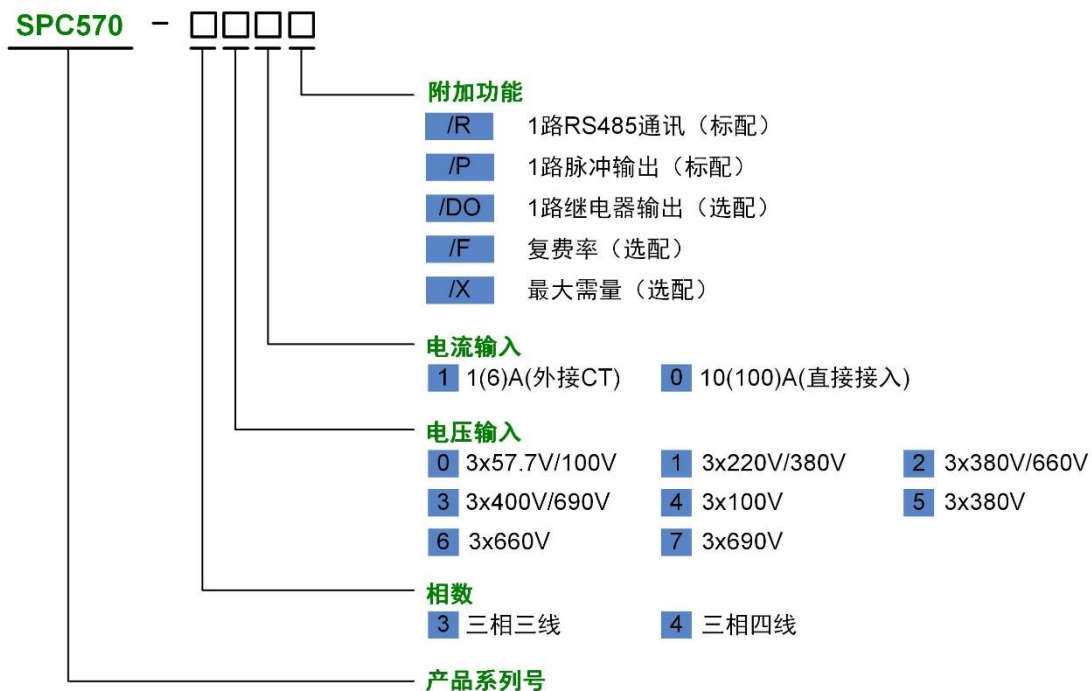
SPC570 - □□□□

附加功能
/R 1路RS485通讯（标配）
/P 1路脉冲输出（标配）
/DO 1路继电器输出（选配）
/F 复费率（选配）
/X 最大需量（选配）

电流输入
1 1(6)A(外接CT) 0 10(100)A(直接接入)

电压输入
0 3x57.7V/100V 1 3x220V/380V 2 3x380V/660V
3 3x400V/690V 4 3x100V 5 3x380V
6 3x660V 7 3x690V

相数
3 三相三线 4 三相四线

产品系列号